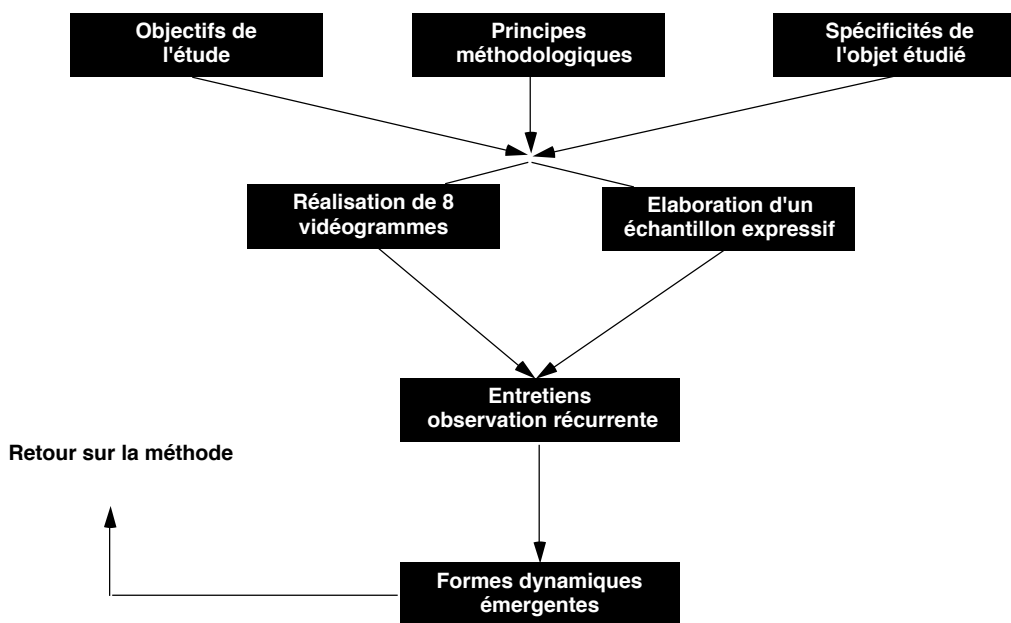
Objectifs de l'étude

Principes méthodologiques

Spécificités de l'objet étudié

Réalisation de 8 vidéogrammes

Elaboration d'un échantillon expressif

Entretiens observation récurrente

Retour sur la méthode

Formes dynamiques émergentes